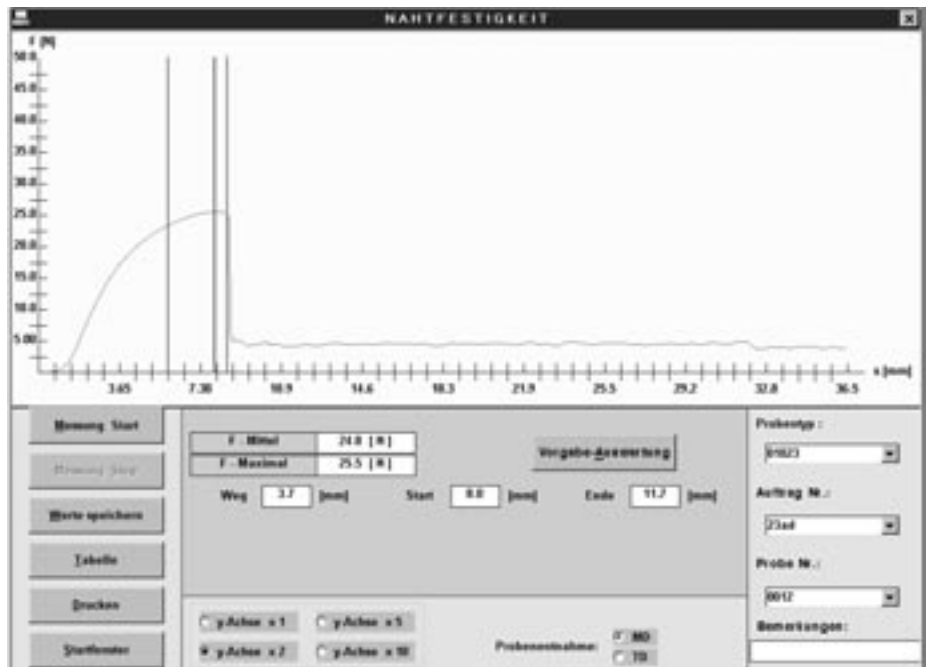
NAHTFESTIGKEIT

F [N]
50.0
45.0
40.0
35.0
30.0
25.0
20.0
15.0
10.0
5.00

3.65
7.30
10.9
14.6
18.3
21.9
25.5
29.2
32.8
36.5
x [mm]

Messung Start
Messung Stop
Werte speichern
Tabelle
Drucken
Startfenster

F - Mittel 24.0 [N]
F - Maximal 25.5 [N]

Vorgabe-Auswertung

Weg 3.7 [mm]
Start 8.0 [mm]
Ende 11.7 [mm]

y-Achse x 1
y-Achse x 5
y-Achse x 2
y-Achse x 10

Probenentnahme:
MD
TD

Probentyp :
01023
Auftrag Nr.:
23ad
Probe Nr.:
0012
Bemerkungen: